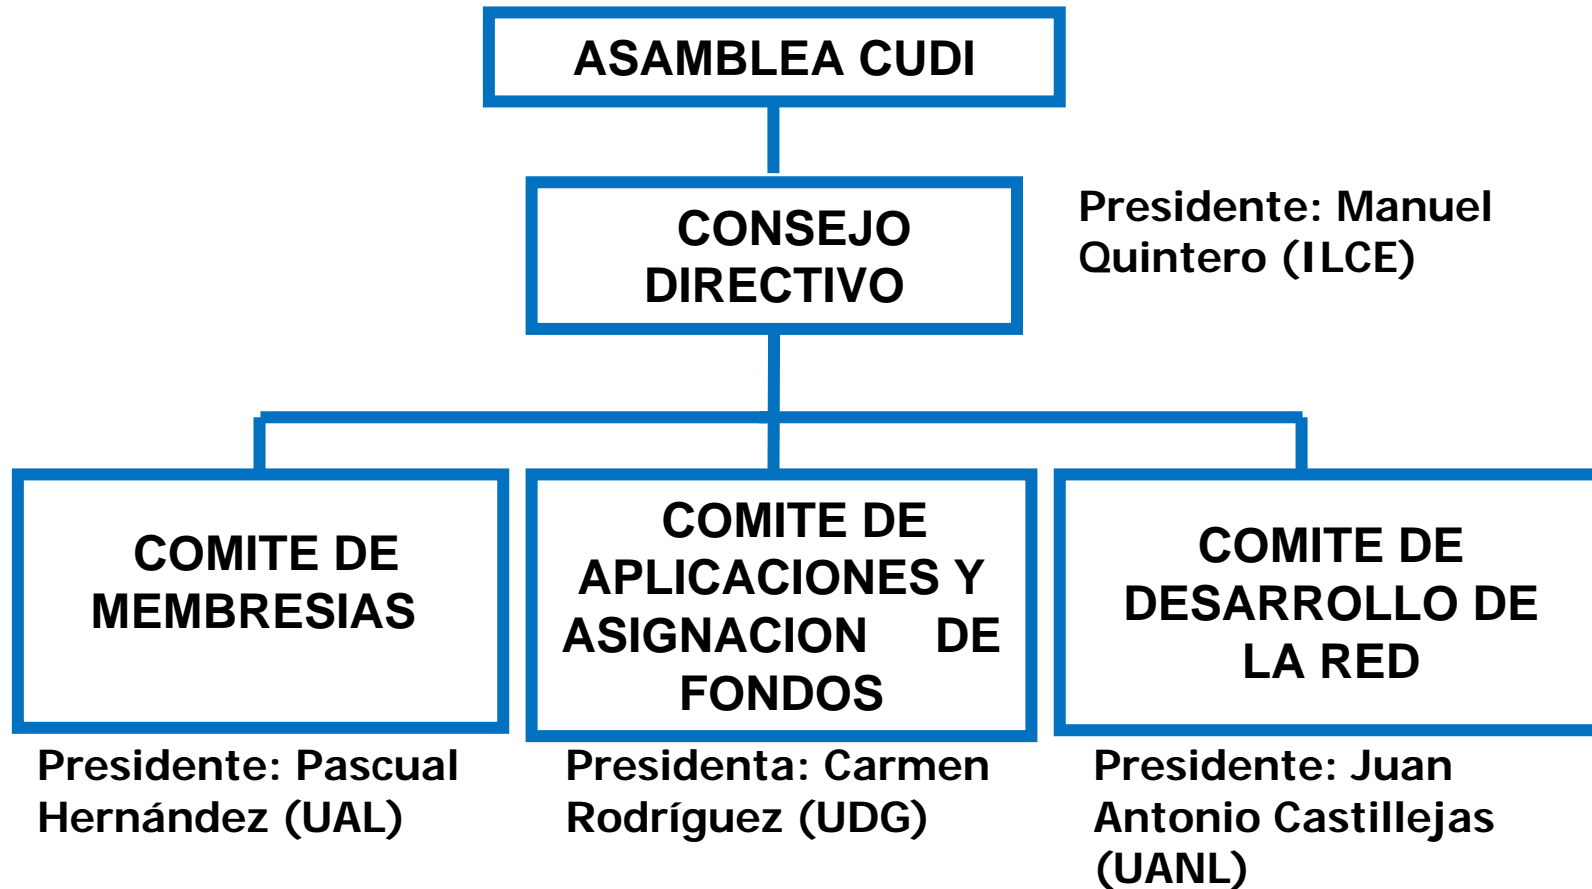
ASAMBLEA CUDI

CONSEJO DIRECTIVO

Presidente: Manuel Quintero (ILCE)

COMITE DE MEMBRESIAS

Presidente: Pascual Hernández (UAL)

COMITE DE APLICACIONES Y ASIGNACION DE FONDOS

Presidenta: Carmen Rodríguez (UDG)

COMITE DE DESARROLLO DE LA RED

Presidente: Juan Antonio Castillejas (UANL)